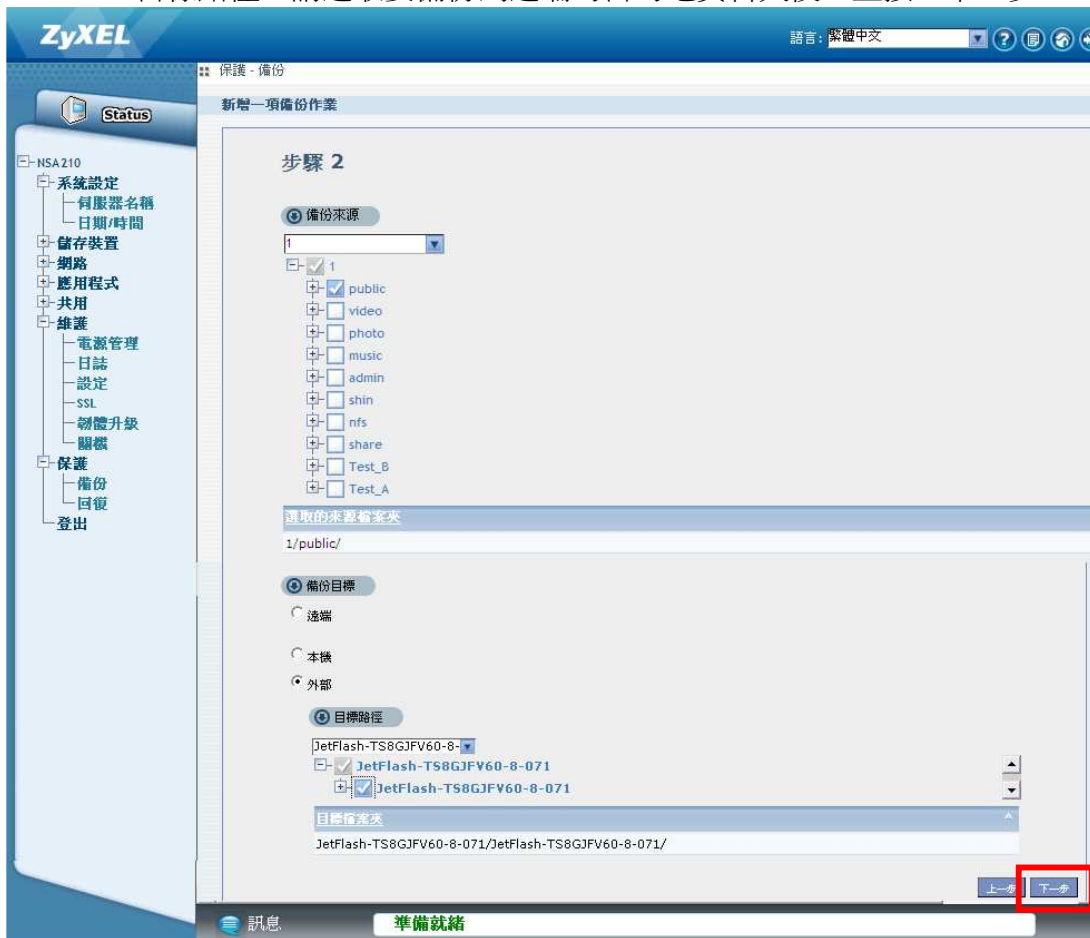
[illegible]

ZyXEL

語言: 繁體中文

Status

保護 - 備份

新增一項備份作業

NSA210
系統設定
伺服器名稱
日期/時間
儲存裝置
網路
應用程式
共用
維護
電源管理
日誌
設定
SSL
韌體升級
關機
保護
備份
回復
登出

步驟 2

備份來源

1

1
public
video
photo
music
admin
shin
nfs
share
Test_B
Test_A

選取的來源檔案夾

1/public/

備份目標

遠端

本機

外部

目標路徑

JetFlash-TS8GJFV60-8-

JetFlash-TS8GJFV60-8-071

JetFlash-TS8GJFV60-8-071

目標檔案夾

JetFlash-TS8GJFV60-8-071/JetFlash-TS8GJFV60-8-071/

上一步 下一步

訊息

準備就緒